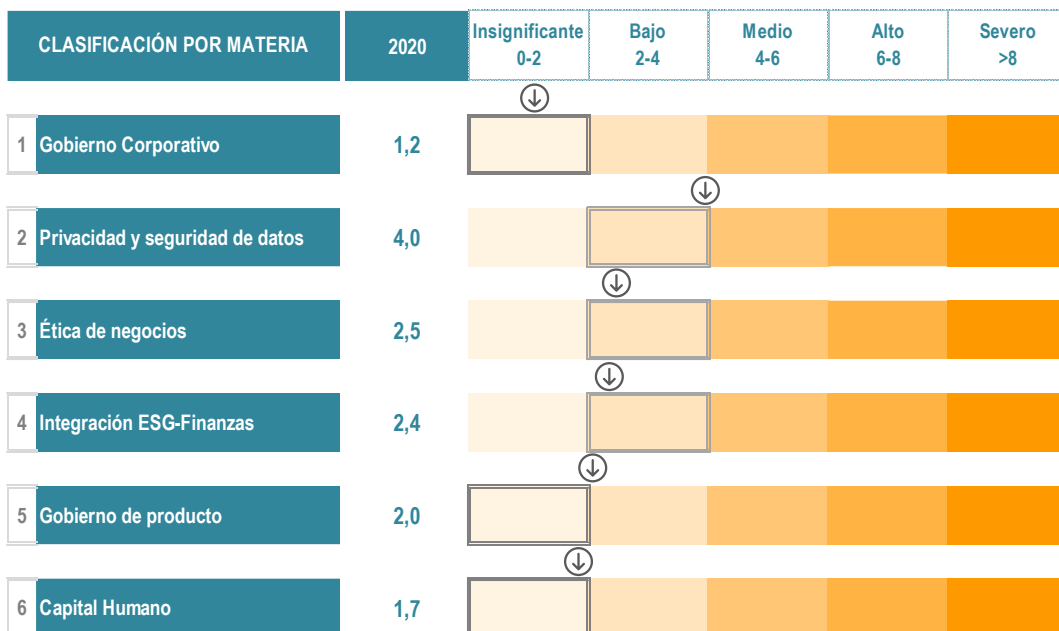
| CLASIFICACIÓN POR MATERIA | 2020 | Insignificante 0-2 | Bajo 2-4 | Medio 4-6 | Alto 6-8 | Severo >8 |
|---|---|---|---|---|---|---|
| 1 Gobierno Corporativo | 1,2 | | | | | |
| 2 Privacidad y seguridad de datos | 4,0 | | | | | |
| 3 Ética de negocios | 2,5 | | | | | |
| 4 Integración ESG-Finanzas | 2,4 | | | | | |
| 5 Gobierno de producto | 2,0 | | | | | |
| 6 Capital Humano | 1,7 | | | | | |